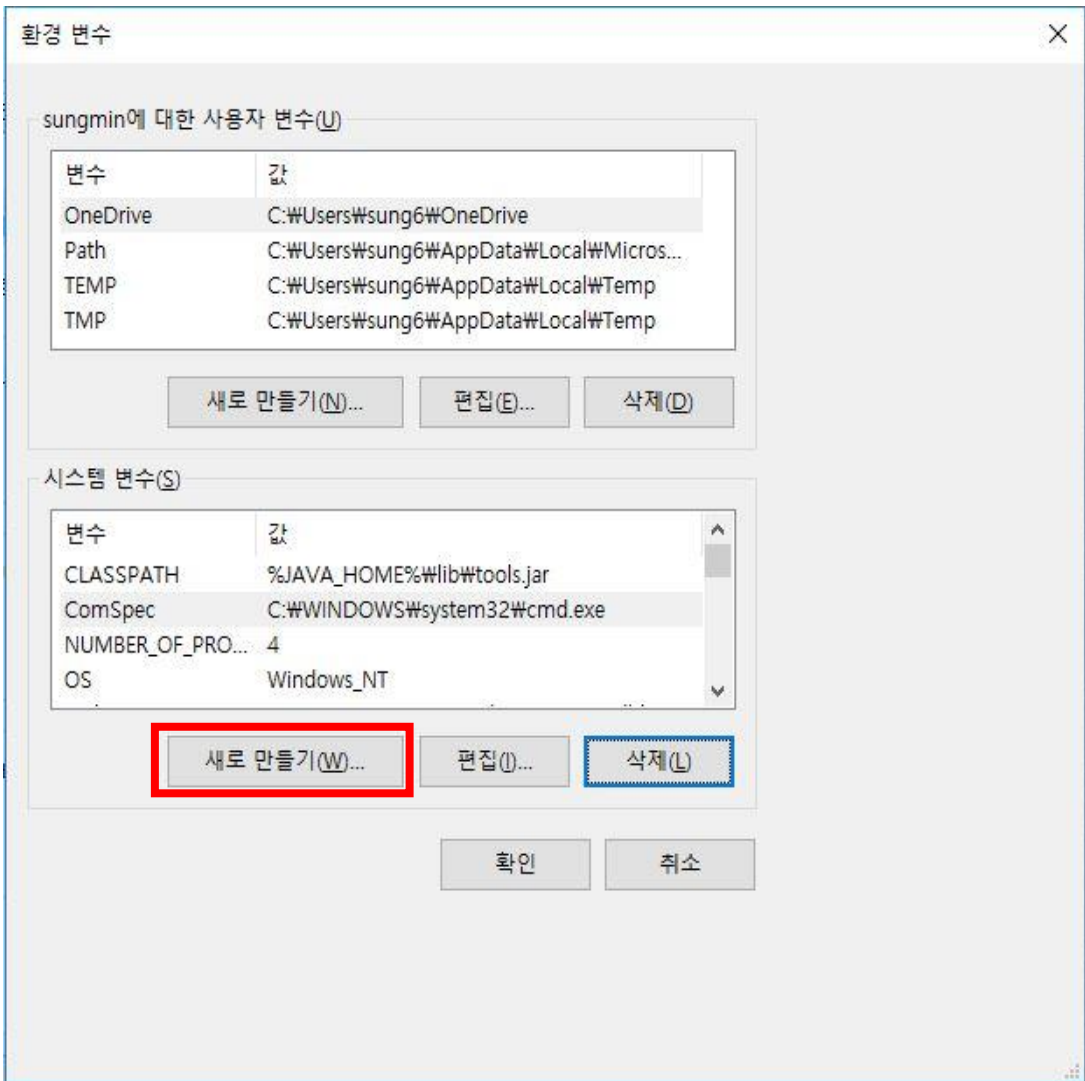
환경 변수

×

sungmin에 대한 사용자 변수(U)

| 변수 | 값 |
|---|---|
| OneDrive | C:₩Users₩sung6₩OneDrive |
| Path | C:₩Users₩sung6₩AppData₩Local₩Micros... |
| TEMP | C:₩Users₩sung6₩AppData₩Local₩Temp |
| TMP | C:₩Users₩sung6₩AppData₩Local₩Temp |

새로 만들기(N)... 편집(E)... 삭제(D)

시스템 변수(S)

| 변수 | 값 |
|---|---|
| CLASSPATH | %JAVA_HOME%₩lib₩tools.jar |
| ComSpec | C:₩WINDOWS₩system32₩cmd.exe |
| NUMBER_OF_PRO... | 4 |
| OS | Windows_NT |

새로 만들기(W)... 편집(I)... 삭제(L)

확인 취소